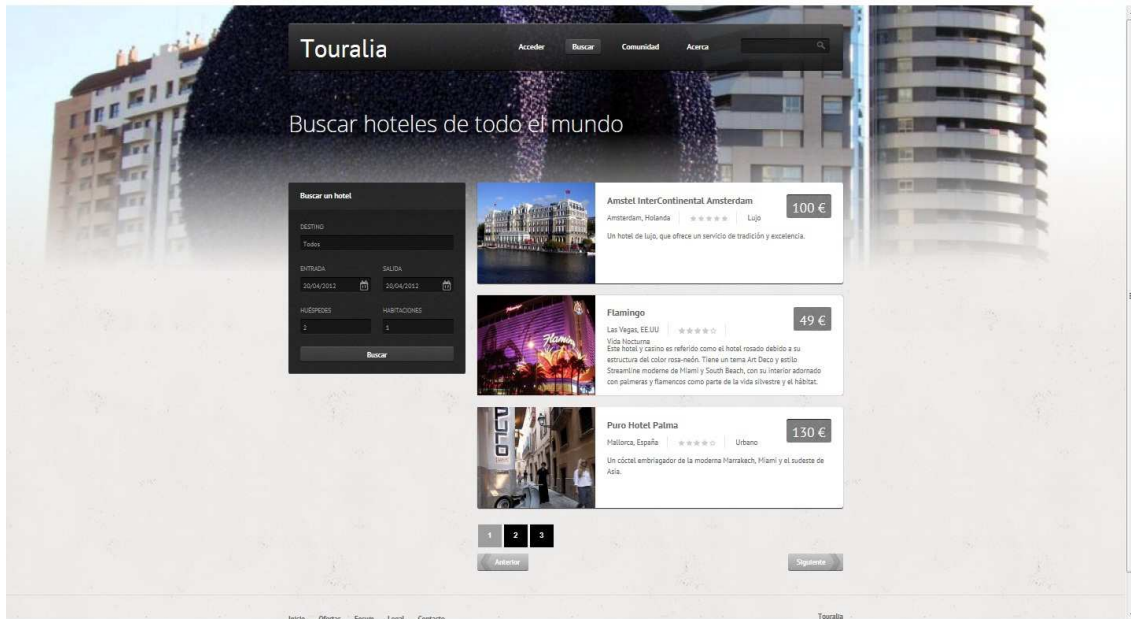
Touralia

Acceder Buscar Comunidad Acerca

Buscar hoteles de todo el mundo

Buscar un hotel

DESTINO

Todos

ENTRADA

20/04/2012

SALIDA

20/04/2012

HUESPEDES

2

HABITACIONES

1

Buscar

Amstel InterContinental Amsterdam

100 €

Amsterdam, Holanda | Lujo

Un hotel de lujo, que ofrece un servicio de tradición y excelencia.

Flamingo

49 €

Las Vegas, EE.UU | Vida Nocturna

Este hotel y casino es referido como el hotel rosado debido a su estructura del color rosa-neón. Tiene un tema Art Deco y estilo Streamline moderne de Miami y South Beach, con su interior adornado con palmeras y flamencos como parte de la vida silvestre y el hábitat.

Puro Hotel Palma

130 €

Mallorca, España | Urbano

Un cóctel embriagador de la moderna Marrakech, Miami y el sudeste de Asia.

1 2 3

Anterior

Siguiente

Inicio Ofertas Foros Local Contacto

Touralia